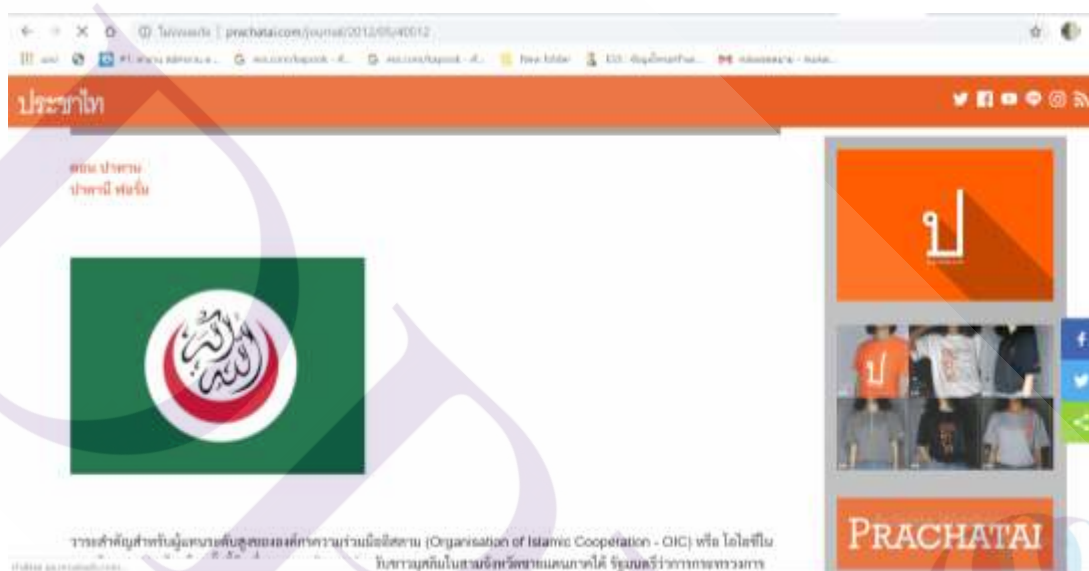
ไม่ปลอดภัย | prachatai.com/journal/2012/05/40512

ประชาไท

ป

PRACHATAI

วาระสำคัญสำหรับผู้แทนระดับสูงขององค์การความร่วมมืออิสลาม (Organisation of Islamic Cooperation - OIC) หรือ โอไอซีใน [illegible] กับชาวมุสลิมในสามจังหวัดชายแดนภาคใต้ รัฐมนตรีว่าการกระทรวงการ